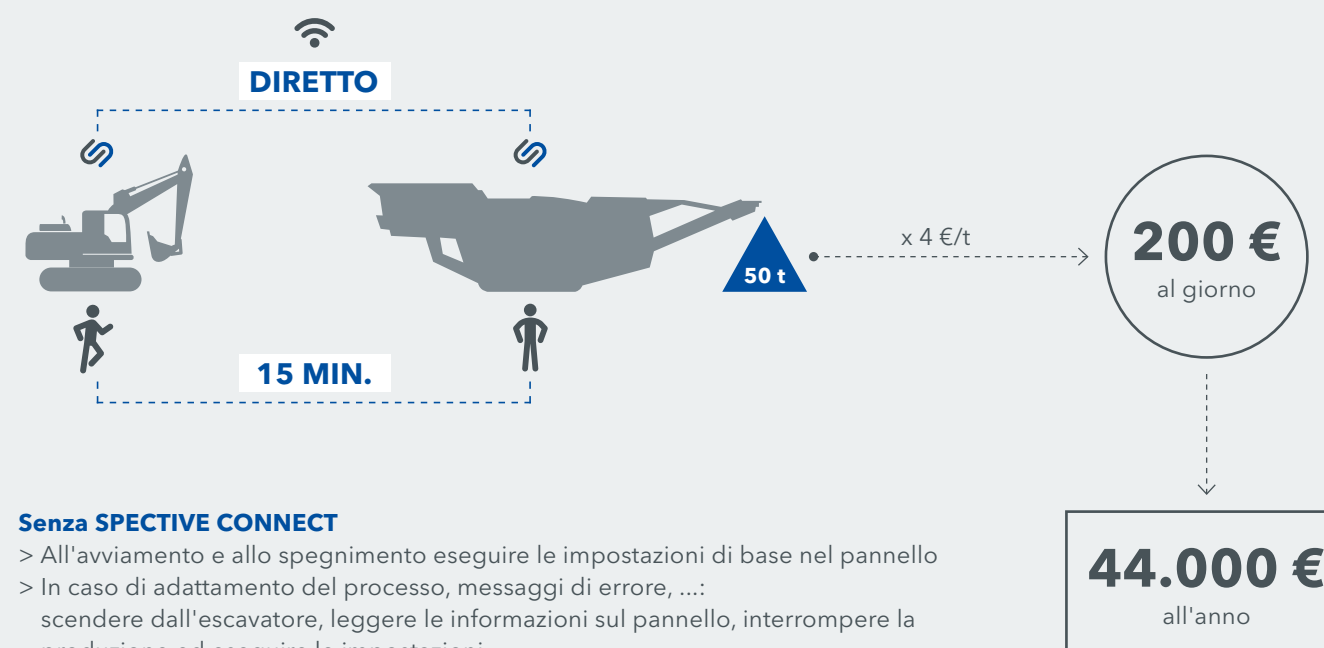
DIRETTO

50 t

x 4 €/t

200 €
al giorno

15 MIN.

Senza SPECTIVE CONNECT
> All'avviamento e allo spegnimento eseguire le impostazioni di base nel pannello
> In caso di adattamento del processo, messaggi di errore, ...: scendere dall'escavatore, leggere le informazioni sul pannello, interrompere la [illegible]

44.000 €
all'anno